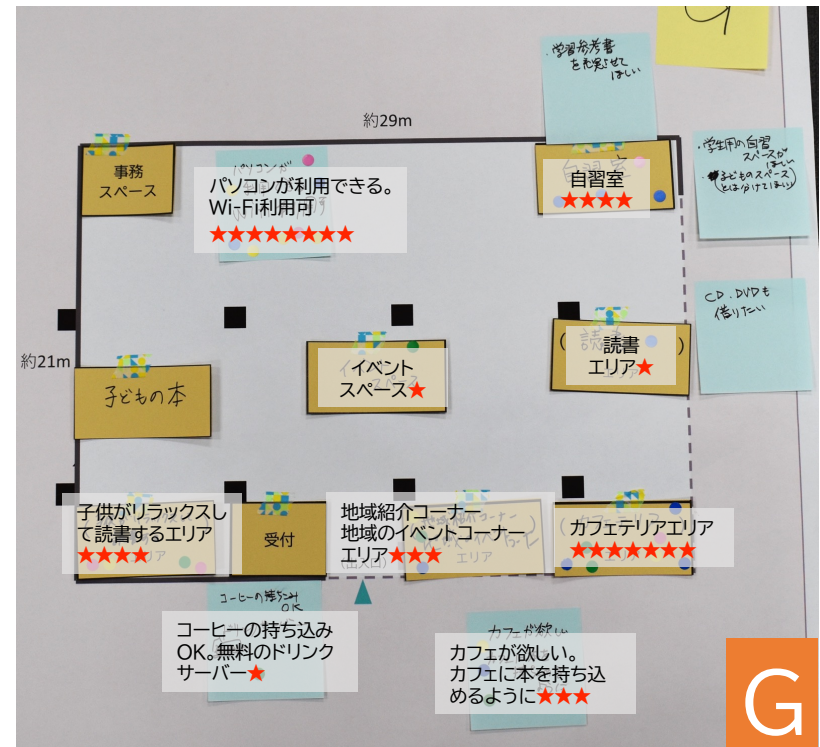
学習参考書を充実させてほしい

約29m

事務スペース

パソコンが利用できる。Wi-Fi利用可★★★★★★★★

自習室★★★★

・学生用の自習スペースがほしい
・子どものスペースとは分けてほしい

CD・DVDも借りたい

約21m

イベントスペース★

読書エリア★

子どもの本

子供がリラックスして読書するエリア★★★★

受付

地域紹介コーナー 地域のイベントコーナーエリア★★★

カフェテリアエリア★★★★★★★★

コーヒーの持ち込みOK

コーヒーの持ち込みOK。無料のドリンクサーバー★

カフェが欲しい

カフェが欲しい。カフェに本を持ち込めるように★★★

G